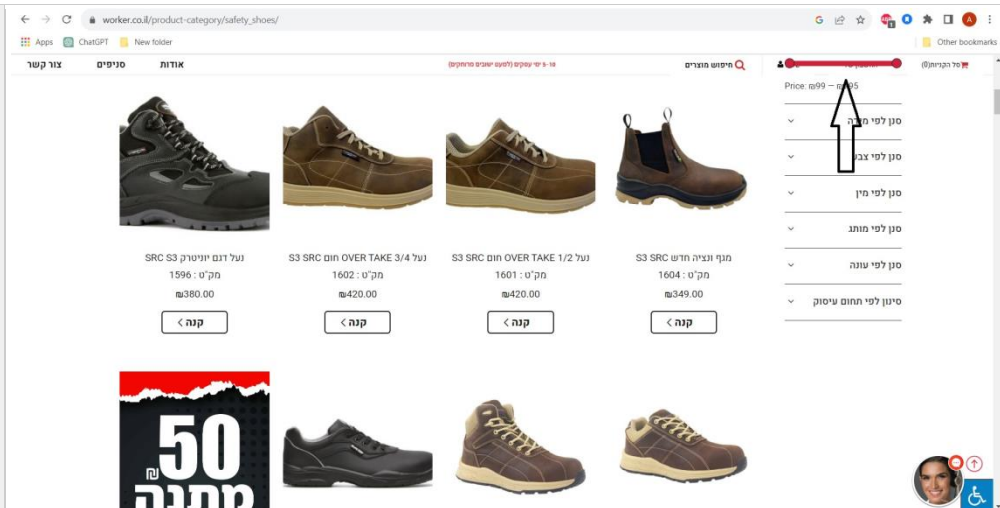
worker.co.il/product-category/safety_shoes/

Apps ChatGPT New folder Other bookmarks

צור קשר סניפים אודות 10-9 ימי עסקים (למעט ישובים מרוחקים) חיפוש מוצרים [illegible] סל הקניות (0)

Price: ₪99 — ₪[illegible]5

סנן לפי מ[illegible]ה

סנן לפי צב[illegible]

סנן לפי מין

סנן לפי מותג

סנן לפי עונה

סינון לפי תחום עיסוק

נעל דגם יוניטרק SRC S3
מק"ט : 1596
₪380.00
קנה >

נעל 3/4 OVER TAKE חום S3 SRC
מק"ט : 1602
₪420.00
קנה >

נעל 1/2 OVER TAKE חום S3 SRC
מק"ט : 1601
₪420.00
קנה >

מגף ונציה חדש S3 SRC
מק"ט : 1604
₪349.00
קנה >

50 ₪ מתנה